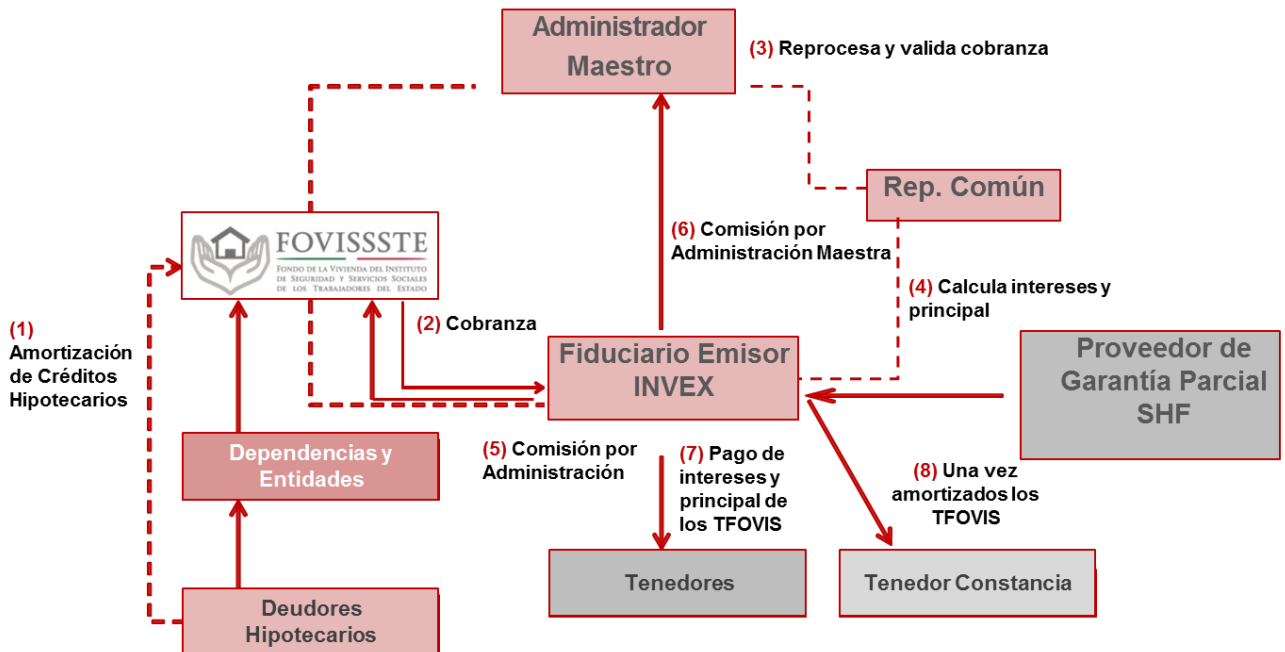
Administrador Maestro

(3) Reprocesa y valida cobranza

Rep. Común

FOVISSSTE
Fondo de la Vivienda del Instituto de Seguridad y Servicios Sociales de los Trabajadores del Estado

(6) Comisión por Administración Maestra

(4) Calcula intereses y principal

(1) Amortización de Créditos Hipotecarios

(2) Cobranza

Fiduciario Emisor INVEX

Proveedor de Garantía Parcial SHF

Dependencias y Entidades

(5) Comisión por Administración

(7) Pago de intereses y principal de los TFOVIS

(8) Una vez amortizados los TFOVIS

Tenedores

Tenedor Constancia

Deudores Hipotecarios